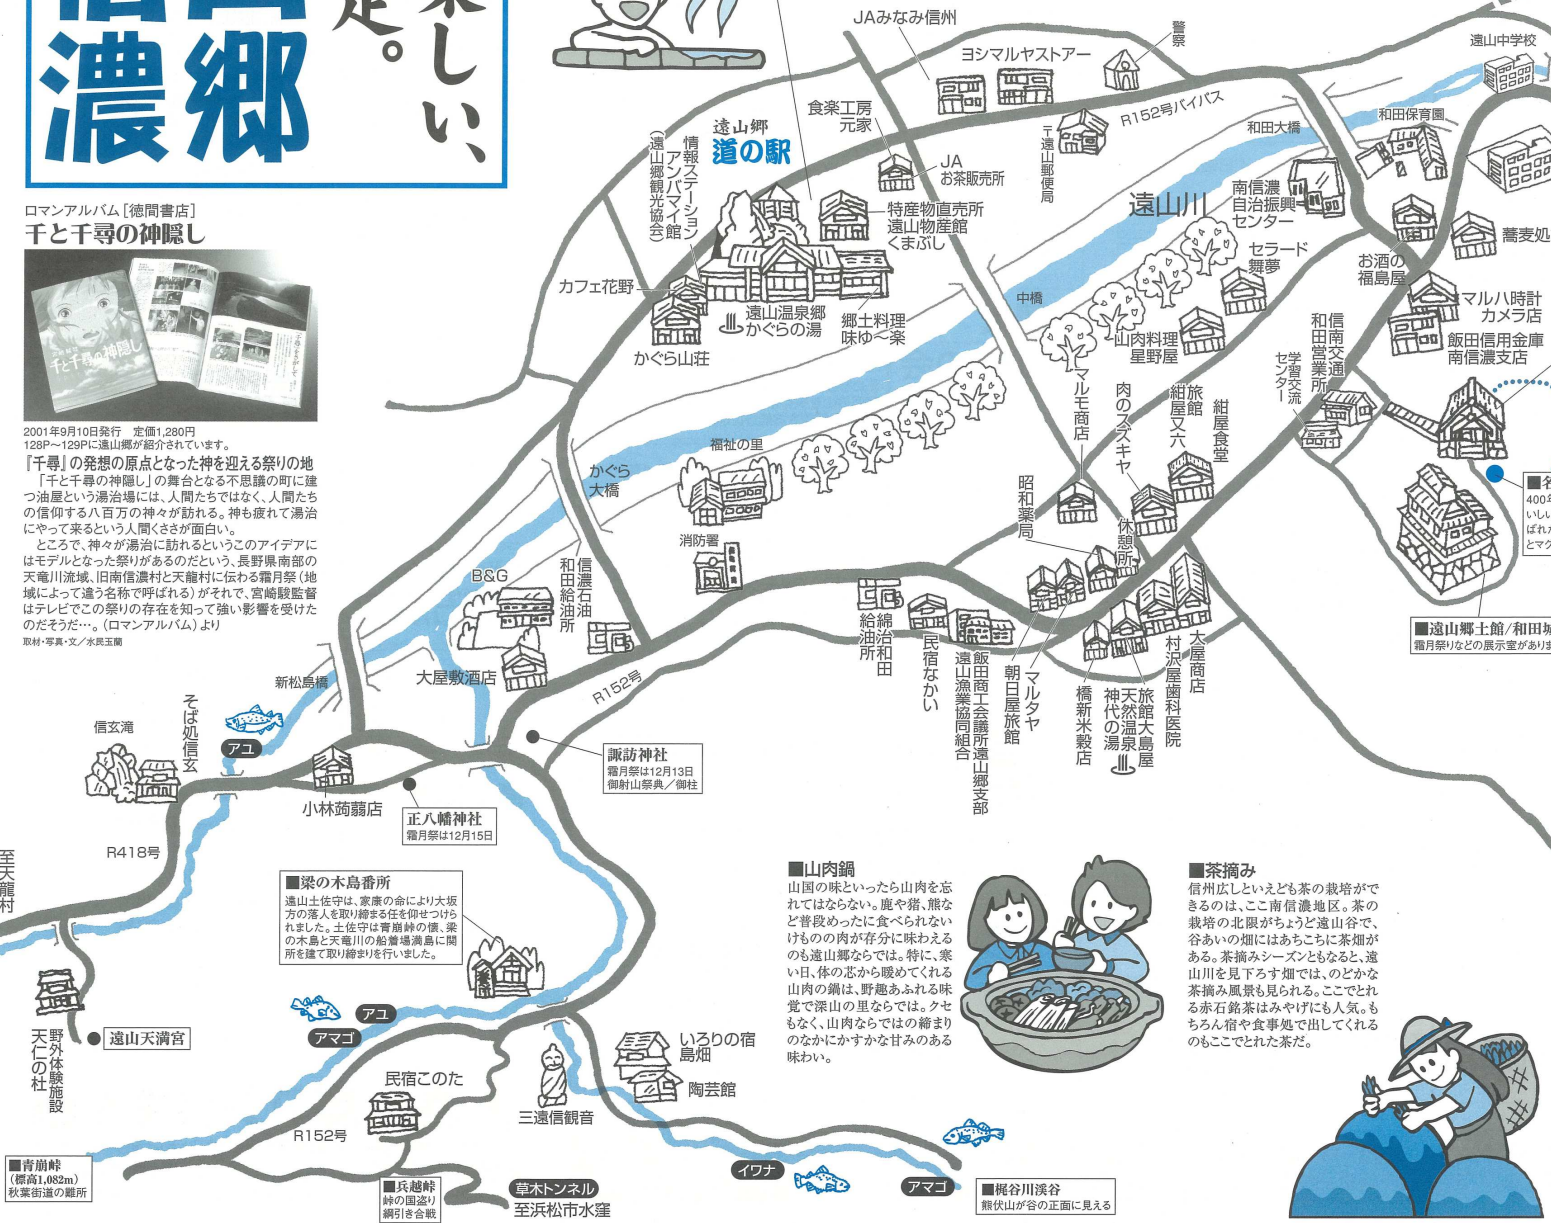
濃郷

楽しい、

ロマンアルバム［徳間書店］
千と千尋の神隠し

千と千尋の神隠し

2001年9月10日発行　定価1,280円
128P～129Pに遠山郷が紹介されています。

『千尋』の発想の原点となった神を迎える祭りの地
「千と千尋の神隠し」の舞台となる不思議の町に建つ油屋という湯治場には、人間たちではなく、人間たちの信仰する八百万の神々が訪れる。神も疲れて湯治にやって来るという人間くささが面白い。
ところで、神々が湯治に訪れるというこのアイデアにはモデルとなった祭りがあるのだという、長野県南部の天竜川流域、旧南信濃村と天龍村に伝わる霜月祭（地域によって違う名称で呼ばれる）がそれで、宮崎駿監督はテレビでこの祭りの存在を知って強い影響を受けたのだそうだ…。（ロマンアルバム）より
取材・写真・文／水民玉蘭

JAみなみ信州
ヨシマルヤストアー
警察
遠山中学校
R152号バイパス
和田保育園
和田大橋
食楽工房 元家
〒遠山郵便局
JA お茶販売所
遠山郷 道の駅
情報ステーション アンバマイ館（遠山郷観光協会）
特産物直売所 遠山物産館 くまぶし
遠山川
南信濃自治振興センター
蕎麦処
セラード 舞夢
お酒の福島屋
カフェ花野
マルハ時計カメラ店
中橋
飯田信用金庫南信濃支店
遠山温泉郷 かぐらの湯
郷土料理 味ゆ〜楽
山肉料理 星野屋
信南交通和田営業所
学習交流センター
かぐら山荘
マルモ商店
肉のスズキヤ
旅館 紺屋又六
紺屋食堂
福祉の里
かぐら大橋
昭和薬局
休憩所
消防署
B&G
信濃石油 和田給油所
綿治 和田給油所
民宿なかい
飯田商工会議所遠山郷支部
遠山漁業協同組合
マルタヤ
朝日屋旅館
橋新米穀店
天然温泉 神代の湯
旅館大島屋
村沢屋歯科医院
大屋商店
■遠山郷土館/和田城
霜月祭りなどの展示室があります
大屋敷酒店
R152号
新松島橋
そば処信玄
信玄滝
アユ
諏訪神社
霜月祭は12月13日
御射山祭典／御柱
小林蒟蒻店
正八幡神社
霜月祭は12月15日
R418号
至天龍村
■梁の木島番所
遠山土佐守は、家康の命により大坂方の落人を取り締まる任を仰せつけられました。土佐守は青崩峠の儀、梁の木島と天竜川の船着場満島に関所を建て取り締まりを行いました。
■山肉鍋
山国の味といったら山肉を忘れてはならない。鹿や猪、熊など普段めったに食べられないけものの肉が存分に味わえるのも遠山郷ならでは。特に、寒い日、体の芯から暖めてくれる山肉の鍋は、野趣あふれる味覚で深山の里ならでは。クセもなく、山肉ならではの締まりのなかにかすかな甘みのある味わい。
■茶摘み
信州広しといえども茶の栽培ができるのは、ここ南信濃地区。茶の栽培の北限がちょうど遠山谷で、谷あいの畑にはあちこちに茶畑がある。茶摘みシーズンともなると、遠山川を見下ろす畑では、のどかな茶摘み風景も見られる。ここでとれる赤石銘茶はみやげにも人気。もちろん宿や食事処で出してくれるのもここでとれた茶だ。
アユ
アマゴ
遠山天満宮
野外体験施設 天仁の杜
民宿このた
いろりの宿 島畑
陶芸館
三遠信観音
R152号
イワナ
アマゴ
■青崩峠
（標高1,082m）
秋葉街道の難所
■兵越峠
峠の国盗り綱引き合戦
草木トンネル
至浜松市水窪
■梶谷川渓谷
熊伏山が谷の正面に見える